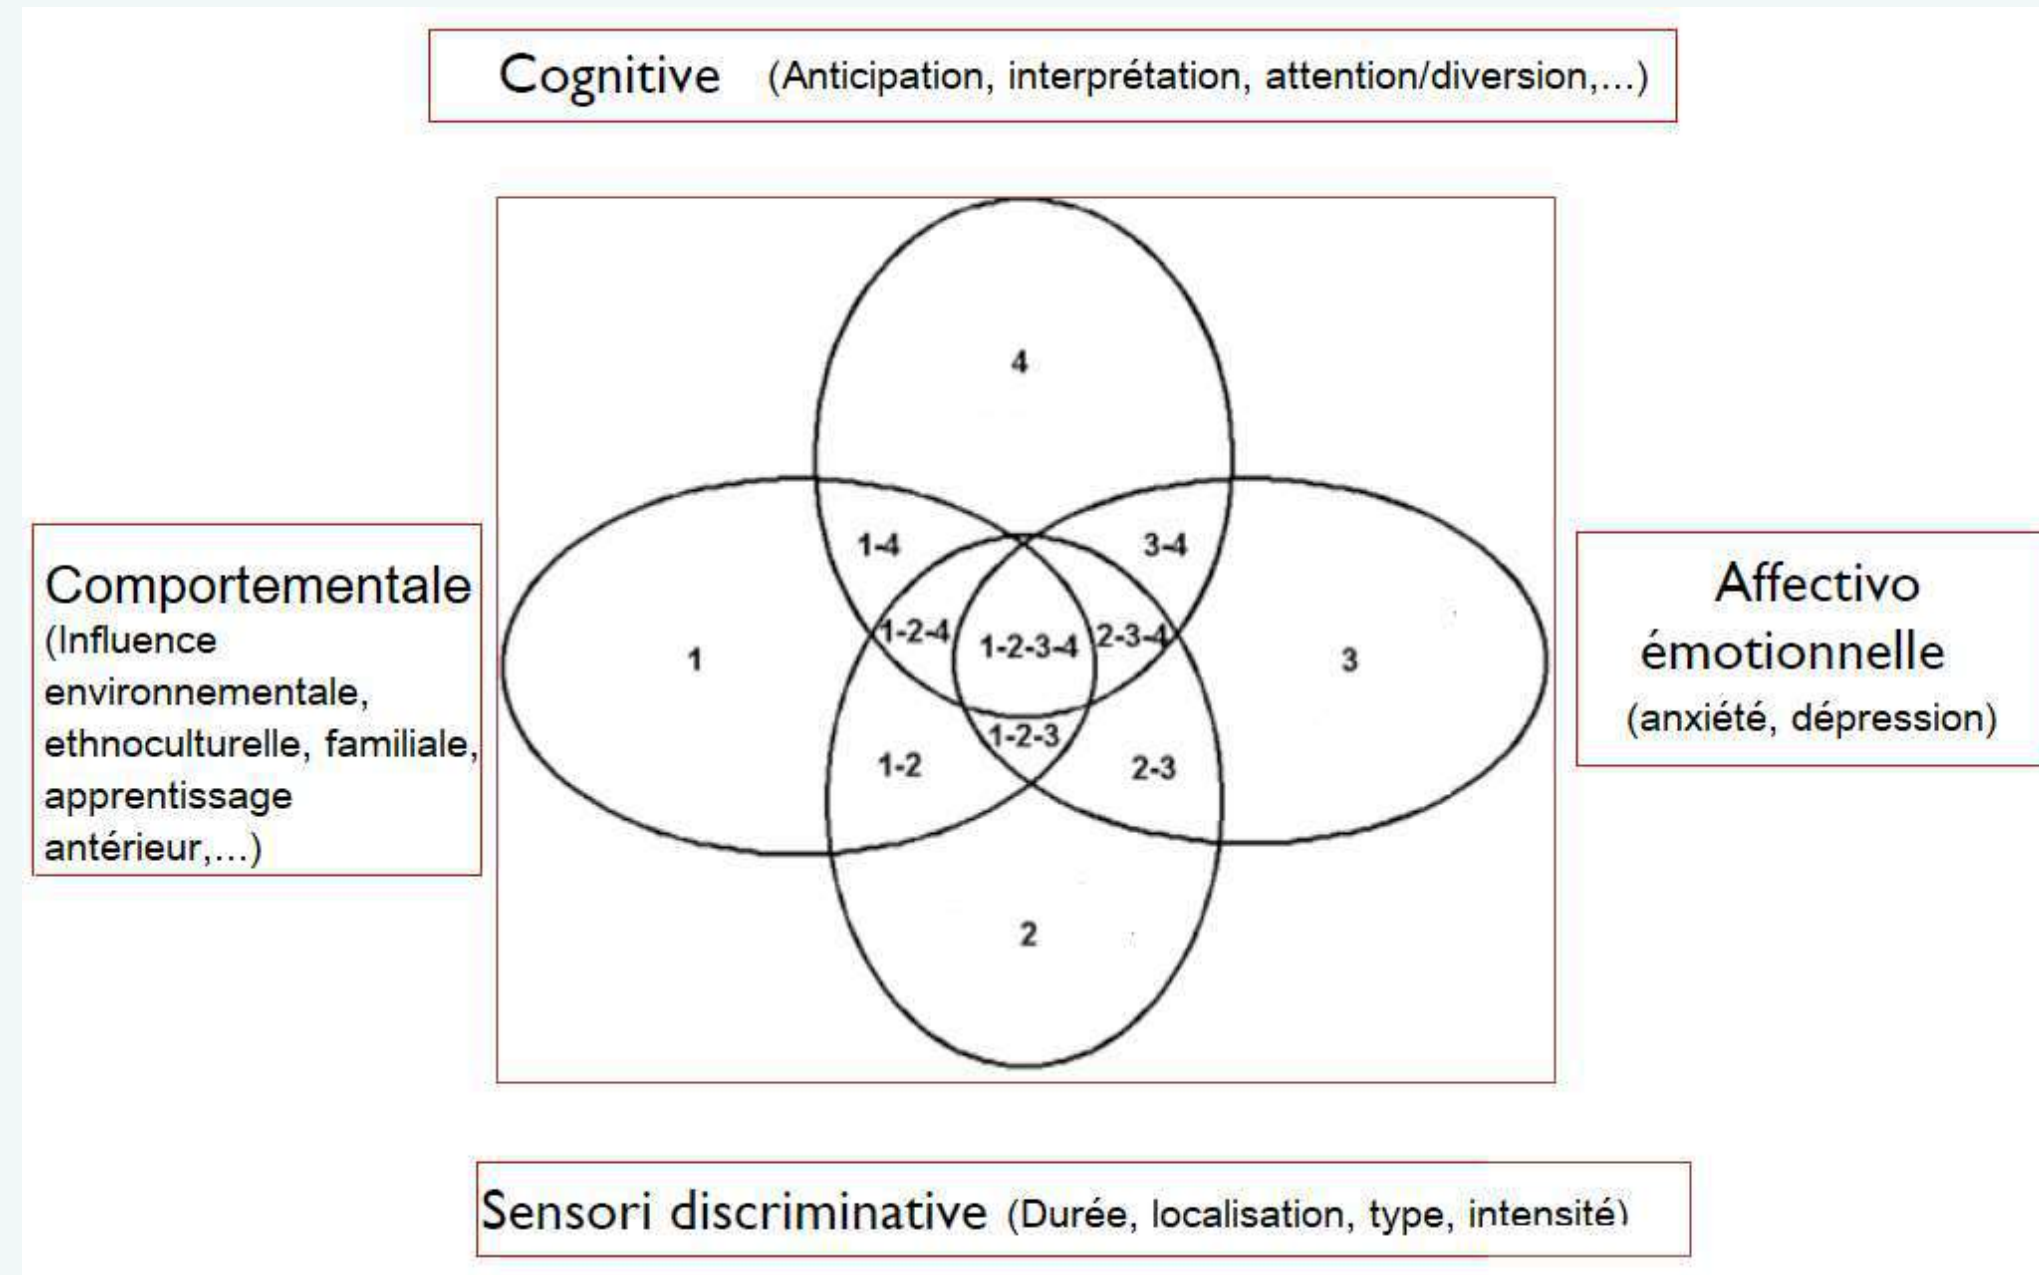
Cognitive (Anticipation, interprétation, attention/diversion,...)

Comportementale (Influence environnementale, ethnoculturelle, familiale, apprentissage antérieur,...)

4

1-4

3-4

1

1-2-4

1-2-3-4

2-3-4

3

1-2-3

1-2

2-3

2

Affectivo émotionnelle (anxiété, dépression)

Sensori discriminative (Durée, localisation, type, intensité)